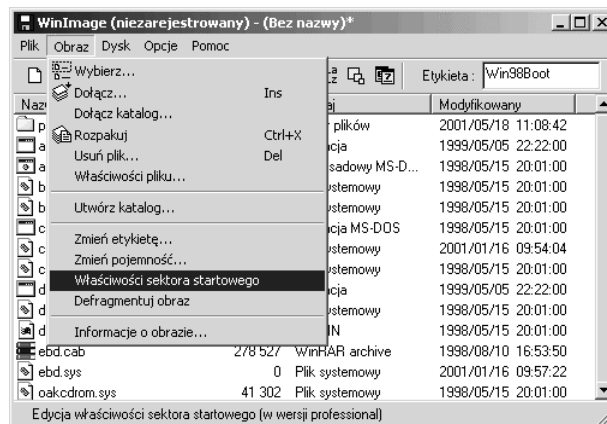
WinImage (niezarejestrowany) - (Bez nazwy)*

Plik Obraz Dysk Opcje Pomoc

Wybierz...
Dołącz... Ins
Dołącz katalog...
Rozpakuj Ctrl+X
Usuń plik... Del
Właściwości pliku...
Utwórz katalog...
Zmień etykietę...
Zmień pojemność...
Właściwości sektora startowego
Defragmentuj obraz
Informacje o obrazie...

Etykieta : Win98Boot

| Naz | | aj | Modyfikowany |
|---|---|---|---|
| p | | r plików | 2001/05/18 11:08:42 |
| a | | cja | 1999/05/05 22:22:00 |
| a | | sadowy MS-D... | 1998/05/15 20:01:00 |
| b | | ystemowy | 1998/05/15 20:01:00 |
| b | | ystemowy | 1998/05/15 20:01:00 |
| c | | cja MS-DOS | 1998/05/15 20:01:00 |
| c | | ystemowy | 2001/01/16 09:54:04 |
| c | | ystemowy | 1998/05/15 20:01:00 |
| d | | cja | 1999/05/05 22:22:00 |
| d | | ystemowy | 1998/05/15 20:01:00 |
| d | | IN | 1998/05/15 20:01:00 |
| ebd.cab | 278 527 | WinRAR archive | 1998/08/10 16:53:50 |
| ebd.sys | 0 | Plik systemowy | 2001/01/16 09:57:22 |
| oakcdrom.sys | 41 302 | Plik systemowy | 1998/05/15 20:01:00 |

Edycja właściwości sektora startowego (w wersji professional)